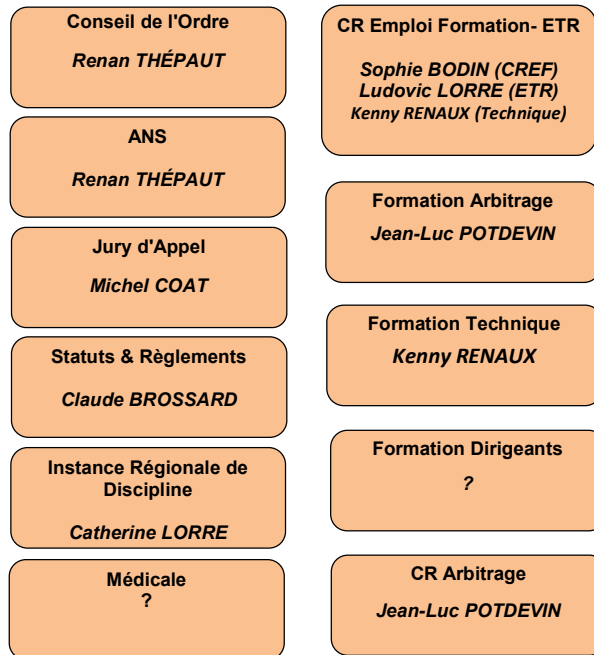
Conseil de l'Ordre

Renan THÉPAUT

ANS

Renan THÉPAUT

Jury d'Appel

Michel COAT

Statuts & Règlements

Claude BROSSARD

Instance Régionale de Discipline

Catherine LORRE

Médicale
?

CR Emploi Formation- ETR

Sophie BODIN (CREF)
Ludovic LORRE (ETR)
Kenny RENAUX (Technique)

Formation Arbitrage

Jean-Luc POTDEVIN

Formation Technique

Kenny RENAUX

Formation Dirigeants

?

CR Arbitrage

Jean-Luc POTDEVIN